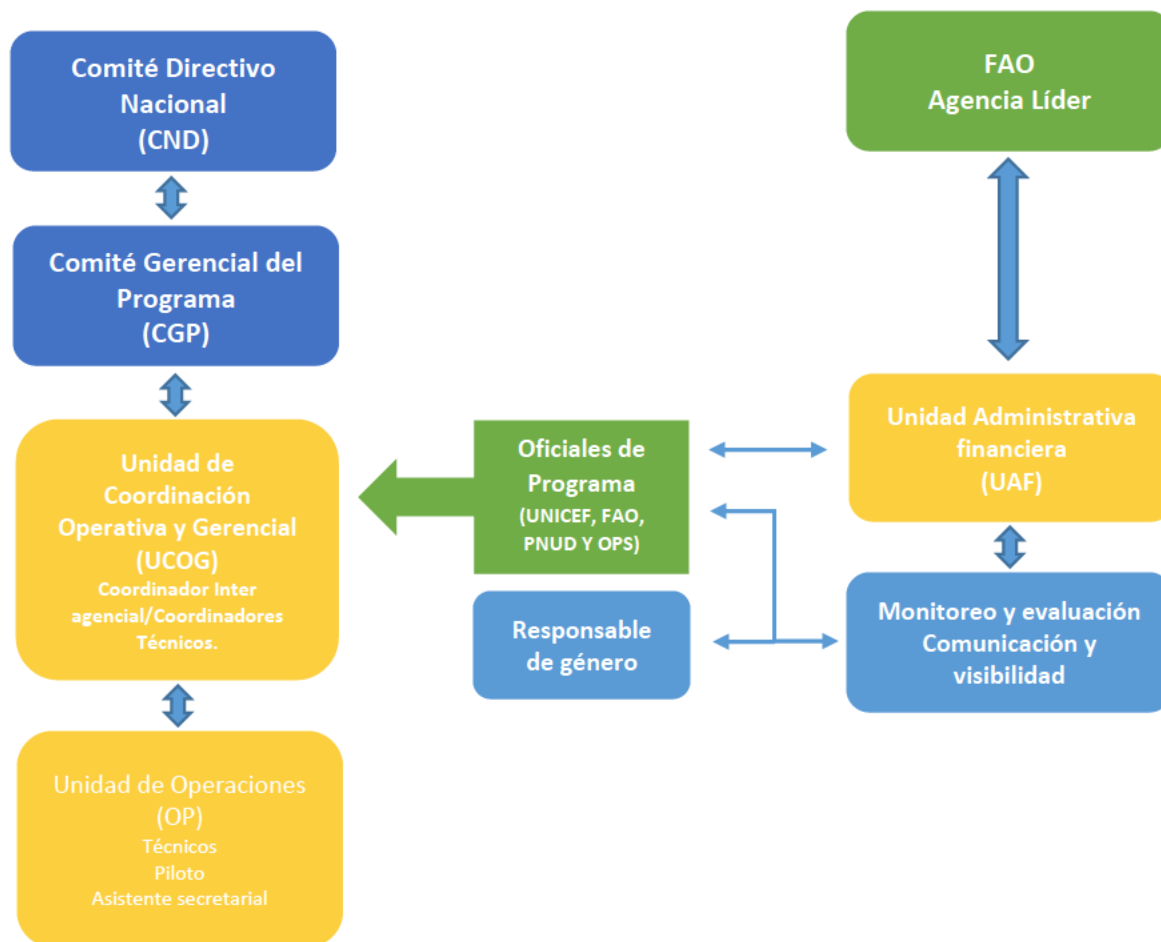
Comité Directivo Nacional (CND)

Comité Gerencial del Programa (CGP)

Unidad de Coordinación Operativa y Gerencial (UCOG)
Coordinador Inter agencial/Coordinadores Técnicos.

Unidad de Operaciones (OP)
Técnicos
Piloto
Asistente secretarial

Oficiales de Programa
(UNICEF, FAO, PNUD Y OPS)

Responsable de género

FAO
Agencia Líder

Unidad Administrativa financiera
(UAF)

Monitoreo y evaluación
Comunicación y visibilidad